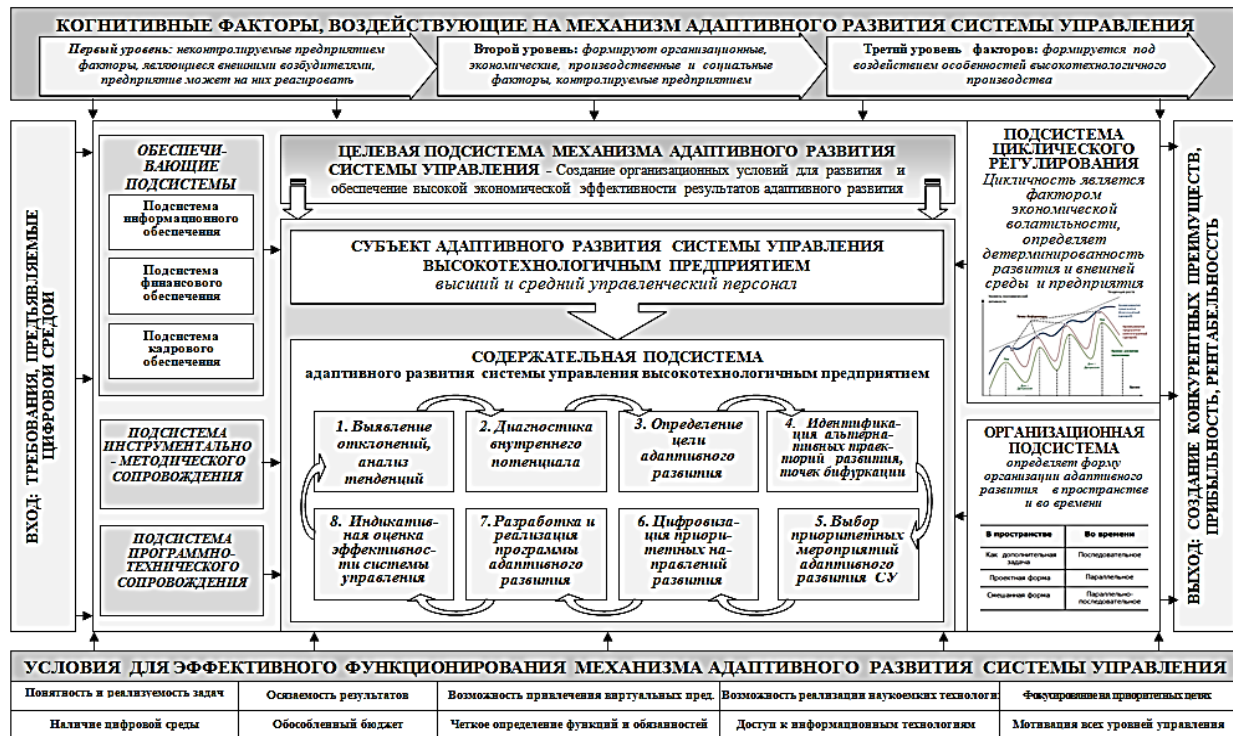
КОГНИТИВНЫЕ ФАКТОРЫ, ВОЗДЕЙСТВУЮЩИЕ НА МЕХАНИЗМ АДАПТИВНОГО РАЗВИТИЯ СИСТЕМЫ УПРАВЛЕНИЯ

Первый уровень: неконтролируемые предприятием факторы, являющиеся внешними воздудителями, предприятие может на них реагировать

Второй уровень: формируют организационные, экономические, производственные и социальные факторы, контролируемые предприятием

Третий уровень факторов: формируется под воздействием особенностей высокотехнологичного производства

ВХОД: ТРЕБОВАНИЯ, ПРЕДЪЯВЛЯЕМЫЕ ЦИФРОВОЙ СРЕДОЙ

ОБЕСПЕЧИВАЮЩИЕ ПОДСИСТЕМЫ

Подсистема информационного обеспечения

Подсистема финансового обеспечения

Подсистема кадрового обеспечения

ПОДСИСТЕМА ИНСТРУМЕНТАЛЬНО - МЕТОДИЧЕСКОГО СОПРОВОЖДЕНИЯ

ПОДСИСТЕМА ПРОГРАММНО-ТЕХНИЧЕСКОГО СОПРОВОЖДЕНИЯ

ЦЕЛЕВАЯ ПОДСИСТЕМА МЕХАНИЗМА АДАПТИВНОГО РАЗВИТИЯ СИСТЕМЫ УПРАВЛЕНИЯ - Создание организационных условий для развития и обеспечение высокой экономической эффективности результатов адаптивного развития

СУБЪЕКТ АДАПТИВНОГО РАЗВИТИЯ СИСТЕМЫ УПРАВЛЕНИЯ ВЫСОКОТЕХНОЛОГИЧНЫМ ПРЕДПРИЯТИЕМ
высший и средний управленческий персонал

СОДЕРЖАТЕЛЬНАЯ ПОДСИСТЕМА
адаптивного развития системы управления высокотехнологичным предприятием

1. Выявление отклонений, анализ тенденций

2. Диагностика внутреннего потенциала

3. Определение цели адаптивного развития

4. Идентификация альтернативных траекторий развития, точек бифуркации

5. Выбор приоритетных мероприятий адаптивного развития СУ

6. Цифровизация приоритетных направлений развития

7. Разработка и реализация программы адаптивного развития

8. Индикативная оценка эффективности системы управления

ПОДСИСТЕМА ЦИКЛИЧЕСКОГО РЕГУЛИРОВАНИЯ
Цикличность является фактором экономической волатильности, определяет детерминированность развития и внешней среды и предприятия

ОРГАНИЗАЦИОННАЯ ПОДСИСТЕМА
определяет форму организации адаптивного развития в пространстве и во времени

| В пространстве | Во времени |
|---|---|
| Как дополнительная задача | Последовательное |
| Проектная форма | Параллельное |
| Смешанная форма | Параллельно-последовательное |

ВЫХОД: СОЗДАНИЕ КОНКУРЕНТНЫХ ПРЕИМУЩЕСТВ, ПРИБЫЛЬНОСТЬ, РЕНТАБЕЛЬНОСТЬ

УСЛОВИЯ ДЛЯ ЭФФЕКТИВНОГО ФУНКЦИОНИРОВАНИЯ МЕХАНИЗМА АДАПТИВНОГО РАЗВИТИЯ СИСТЕМЫ УПРАВЛЕНИЯ

| Понятность и реализуемость задач | Осязаемость результатов | Возможность привлечения виртуальных пред. | Возможность реализации наукоемких технологи | Фокусирование на приоритетных целях |
|---|---|---|---|---|
| Наличие цифровой среды | Обособленный бюджет | Четкое определение функций и обязанностей | Доступ к информационным технологиям | Мотивация всех уровней управления |